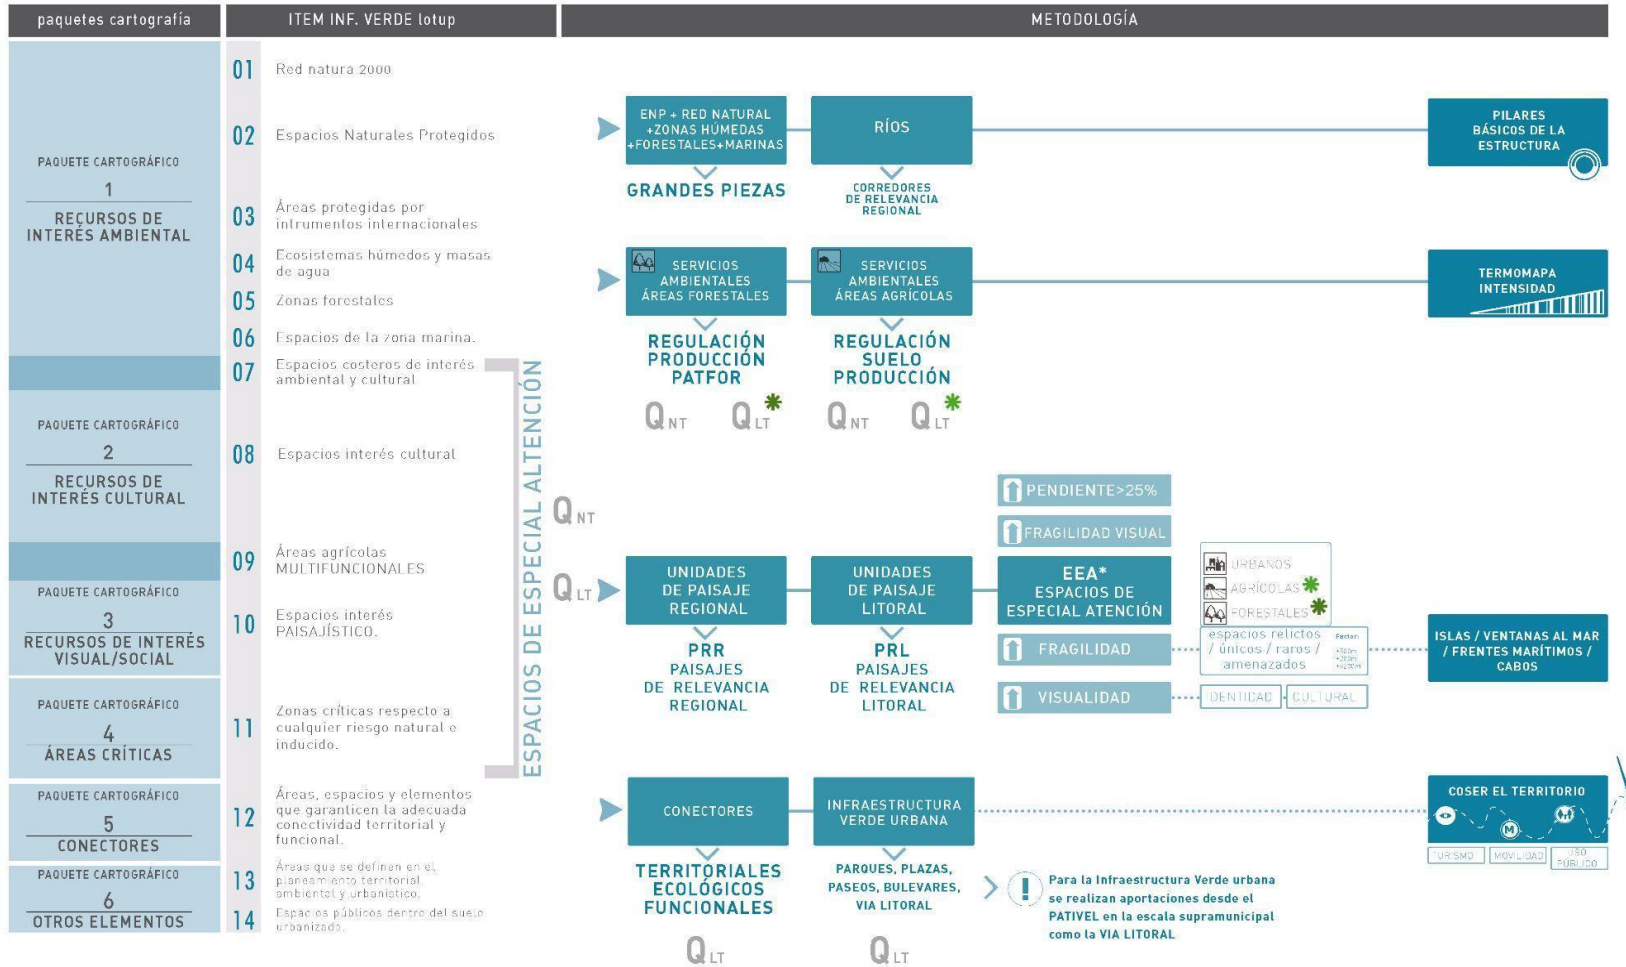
paquetes cartografía

ITEM INF. VERDE lotup

METODOLOGÍA

PAQUETE CARTOGRÁFICO
1
RECURSOS DE INTERÉS AMBIENTAL

PAQUETE CARTOGRÁFICO
2
RECURSOS DE INTERÉS CULTURAL

PAQUETE CARTOGRÁFICO
3
RECURSOS DE INTERÉS VISUAL/SOCIAL

PAQUETE CARTOGRÁFICO
4
ÁREAS CRÍTICAS

PAQUETE CARTOGRÁFICO
5
CONECTORES

PAQUETE CARTOGRÁFICO
6
OTROS ELEMENTOS

01 Red natura 2000
02 Espacios Naturales Protegidos
03 Áreas protegidas por intrumentos internacionales
04 Ecosistemas húmedos y masas de agua
05 Zonas forestales
06 Espacios de la zona marina.
07 Espacios costeros de interés ambiental y cultural
08 Espacios interés cultural
09 Áreas agrícolas MULTIFUNCIONALES
10 Espacios interés PAISAJÍSTICO.
11 Zonas críticas respecto a cualquier riesgo natural e inducido.
12 Áreas, espacios y elementos que garanticen la adecuada conectividad territorial y funcional.
13 Áreas que se definen en el planeamiento territorial ambiental y urbanístico.
14 Espacios públicos dentro del suelo urbanizado.

ESPACIOS DE ESPECIAL ALTENCIÓN

$Q_{NT}$

$Q_{LT}$

ENP + RED NATURAL +ZONAS HÚMEDAS +FORESTALES+MARINAS
GRANDES PIEZAS

RÍOS
CORREDORES DE RELEVANCIA REGIONAL

PILARES BÁSICOS DE LA ESTRUCTURA

SERVICIOS AMBIENTALES ÁREAS FORESTALES
REGULACIÓN PRODUCCIÓN PATFOR
$Q_{NT}$ $Q_{LT}$

SERVICIOS AMBIENTALES ÁREAS AGRÍCOLAS
REGULACIÓN SUELO PRODUCCIÓN
$Q_{NT}$ $Q_{LT}$

TERMOMAPA INTENSIDAD

PENDIENTE>25%
FRAGILIDAD VISUAL

UNIDADES DE PAISAJE REGIONAL
PRR
PAISAJES DE RELEVANCIA REGIONAL

UNIDADES DE PAISAJE LITORAL
PRL
PAISAJES DE RELEVANCIA LITORAL

EEA*
ESPACIOS DE ESPECIAL ATENCIÓN

URBANOS
AGRÍCOLAS
FORESTALES

FRAGILIDAD
espacios relictos / únicos / raros / amenazados

VISUALIDAD
IDENTIDAD
CULTURAL

ISLAS / VENTANAS AL MAR / FRENTES MARÍTIMOS / CABOS

CONECTORES
TERRITORIALES ECOLÓGICOS FUNCIONALES
$Q_{LT}$

INFRAESTRUCTURA VERDE URBANA
PARQUES, PLAZAS, PASEOS, BULEVARES, VIA LITORAL
$Q_{LT}$

Para la Infraestructura Verde urbana se realizan aportaciones desde el PATIVEL en la escala supramunicipal como la VIA LITORAL

COSER EL TERRITORIO
TURISMO
MOVILIDAD
USO PÚBLICO